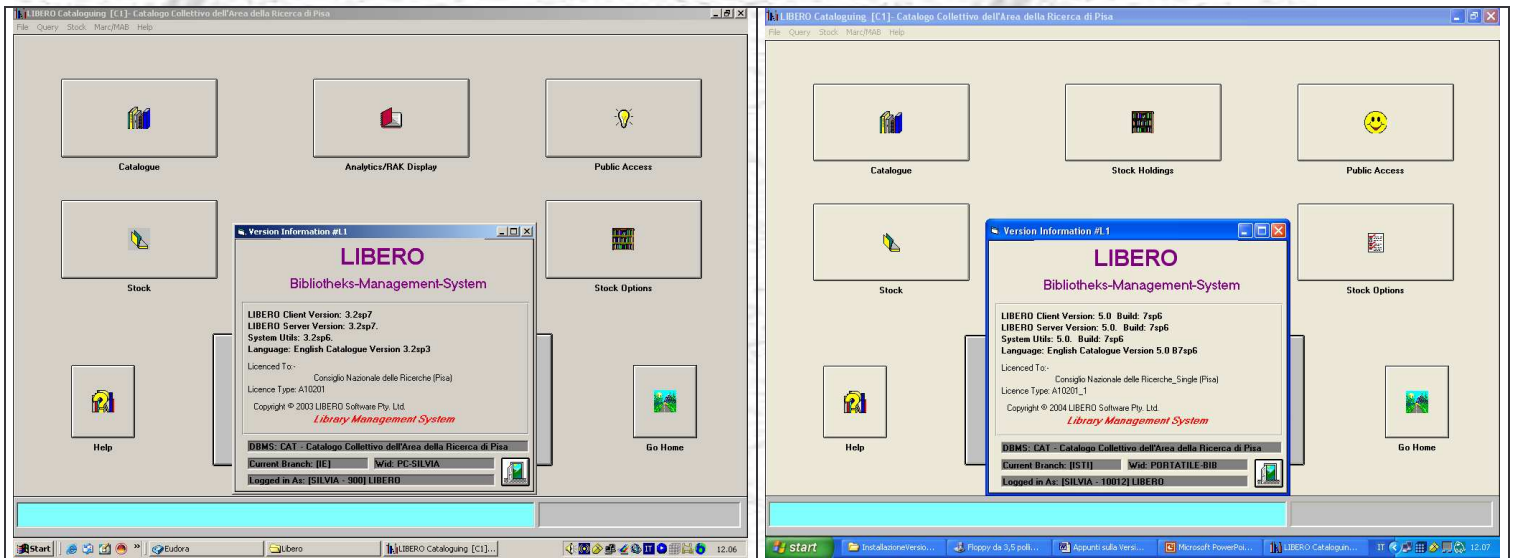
LIBERO Cataloguing [C1]- Catalogo Collettivo dell'Area della Ricerca di Pisa
File Query Stock Marc/MAB Help

Catalogue
Analytics/RAK Display
Public Access
Stock
Stock Options
Help
Go Home

Version Information #L1
LIBERO
Bibliotheks-Management-System
LIBERO Client Version: 3.2sp7
LIBERO Server Version: 3.2sp7.
System Utils: 3.2sp6.
Language: English Catalogue Version 3.2sp3
Licenced To:-
Consiglio Nazionale delle Ricerche (Pisa)
Licence Type: A10201
Copyright © 2003 LIBERO Software Pty. Ltd.
Library Management System
DBMS: CAT - Catalogo Collettivo dell'Area della Ricerca di Pisa
Current Branch: [IE]
Wid: PC-SILVIA
Logged in As: [SILVIA - 900] LIBERO

Start | Eudora | Libero | LIBERO Cataloguing [C1]... | 12.06

LIBERO Cataloguing [C1]- Catalogo Collettivo dell'Area della Ricerca di Pisa
File Query Stock Marc/MAB Help

Catalogue
Stock Holdings
Public Access
Stock
Stock Options
Help
Go Home

Version Information #L1
LIBERO
Bibliotheks-Management-System
LIBERO Client Version: 5.0. Build: 7sp6
LIBERO Server Version: 5.0. Build: 7sp6
System Utils: 5.0. Build: 7sp6
Language: English Catalogue Version 5.0 B7sp6
Licenced To:-
Consiglio Nazionale delle Ricerche_Single (Pisa)
Licence Type: A10201_1
Copyright © 2004 LIBERO Software Pty. Ltd.
Library Management System
DBMS: CAT - Catalogo Collettivo dell'Area della Ricerca di Pisa
Current Branch: [ISTI]
Wid: PORTATILE-BIB
Logged in As: [SILVIA - 10012] LIBERO

start | InstallazioneVersio... | Floppy da 3,5 poll... | Appunti sulla Versi... | Microsoft PowerPoi... | LIBERO Cataloguin... | IT | 12.07